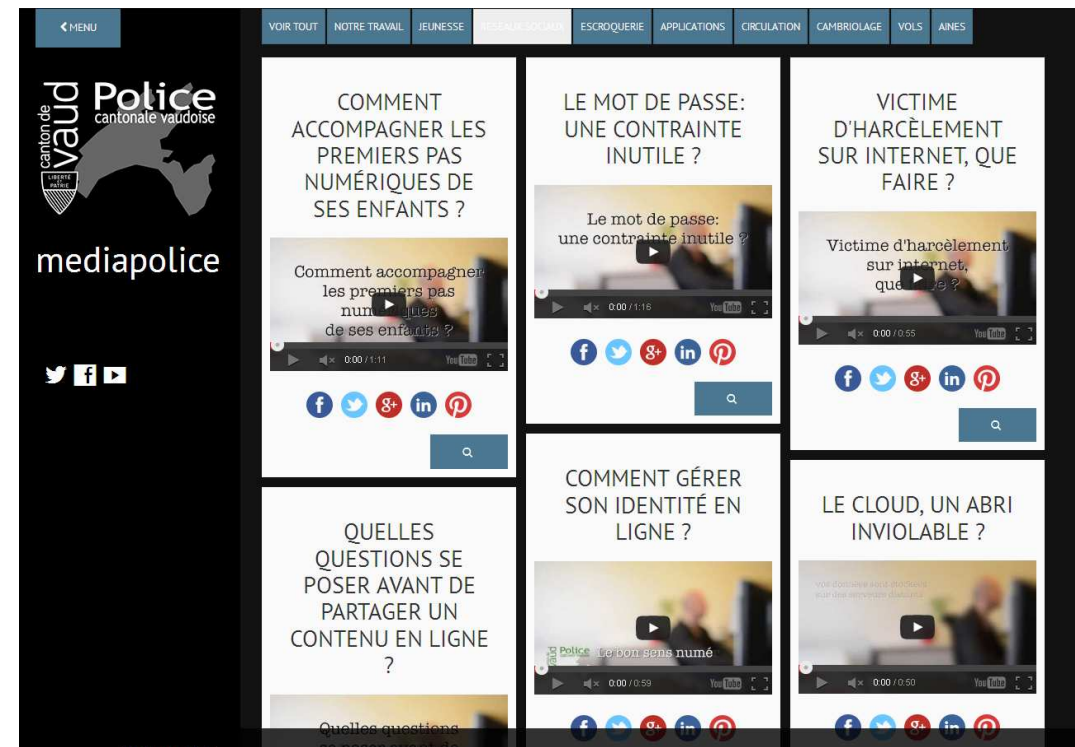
MENU

VOIR TOUT | NOTRE TRAVAIL | JEUNESSE | RÉSEAUX SOCIAUX | ESCROQUERIE | APPLICATIONS | CIRCULATION | CAMBRIOLAGE | VOLS | AINES

canton de vaud

LIBERTÉ ET PATRIE

Police cantonale vaudoise

mediapolice

COMMENT ACCOMPAGNER LES PREMIERS PAS NUMÉRIQUES DE SES ENFANTS ?

Comment accompagner les premiers pas numériques de ses enfants ?

0:00 / 1:11

LE MOT DE PASSE: UNE CONTRAINTE INUTILE ?

Le mot de passe: une contrainte inutile ?

0:00 / 1:16

VICTIME D'HARCÈLEMENT SUR INTERNET, QUE FAIRE ?

Victime d'harcèlement sur internet, que faire ?

0:00 / 0:55

QUELLES QUESTIONS SE POSER AVANT DE PARTAGER UN CONTENU EN LIGNE ?

Quelles questions se poser avant de

COMMENT GÉRER SON IDENTITÉ EN LIGNE ?

vaud Police Le bon sens numé

0:00 / 0:59

LE CLOUD, UN ABRI INVIOLABLE ?

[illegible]

0:00 / 0:50